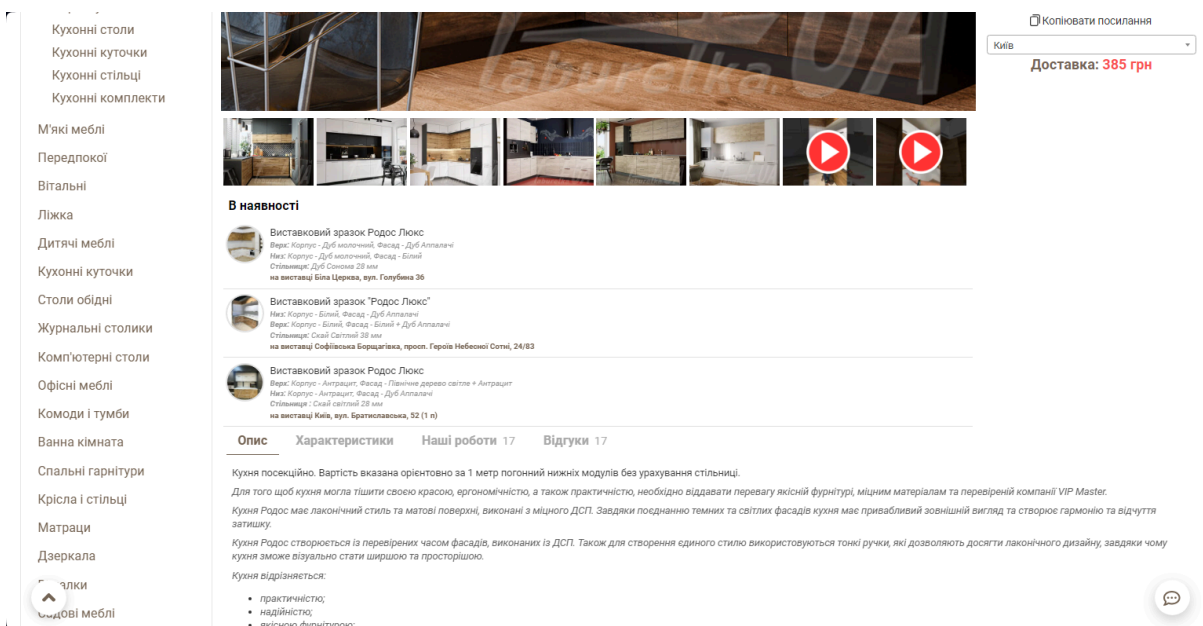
Кухонні столи
Кухонні куточки
Кухонні стільці
Кухонні комплекти
М'які меблі
Передпокої
Вітальні
Ліжка
Дитячі меблі
Кухонні куточки
Столи обідні
Журнальні столики
Комп'ютерні столи
Офісні меблі
Комоди і тумби
Ванна кімната
Спальні гарнітури
Крісла і стільці
Матраци
Дзеркала
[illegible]алки
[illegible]адові меблі

laburetka.UA

Копіювати посилання
Київ
Доставка: 385 грн

В наявності

Виставковий зразок Родос Люкс
Верх: Корпус - Дуб молочний, Фасад - Дуб Аппалачі
Низ: Корпус - Дуб молочний, Фасад - Білий
Стільниця: Дуб Сонома 28 мм
на виставці Біла Церква, вул. Голубина 36

Виставковий зразок "Родос Люкс"
Низ: Корпус - Білий, Фасад - Дуб Аппалачі
Верх: Корпус - Білий, Фасад - Білий + Дуб Аппалачі
Стільниця: Скай Світлий 38 мм
на виставці Софіївська Борщагівка, просп. Героїв Небесної Сотні, 24/83

Виставковий зразок Родос Люкс
Верх: Корпус - Антрацит, Фасад - Північне дерево світле + Антрацит
Низ: Корпус - Антрацит, Фасад - Дуб Аппалачі
Стільниця : Скай світлий 28 мм
на виставці Київ, вул. Братиславська, 52 (1 п)

Опис Характеристики Наші роботи 17 Відгуки 17

Кухня посекційно. Вартість вказана орієнтовно за 1 метр погонний нижніх модулів без урахування стільниці.

Для того щоб кухня могла тішити своєю красою, ергономічністю, а також практичністю, необхідно віддавати перевагу якісній фурнітурі, міцним матеріалам та перевіреній компанії VIP Master.

Кухня Родос має лаконічний стиль та матові поверхні, виконані з міцного ДСП. Завдяки поєднанню темних та світлих фасадів кухня має привабливий зовнішній вигляд та створює гармонію та відчуття затишку.

Кухня Родос створюється із перевірених часом фасадів, виконаних із ДСП. Також для створення єдиного стилю використовуються тонкі ручки, які дозволяють досягти лаконічного дизайну, завдяки чому кухня зможе візуально стати ширшою та просторішою.

Кухня відрізняється:

• практичністю;
• надійністю;
• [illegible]